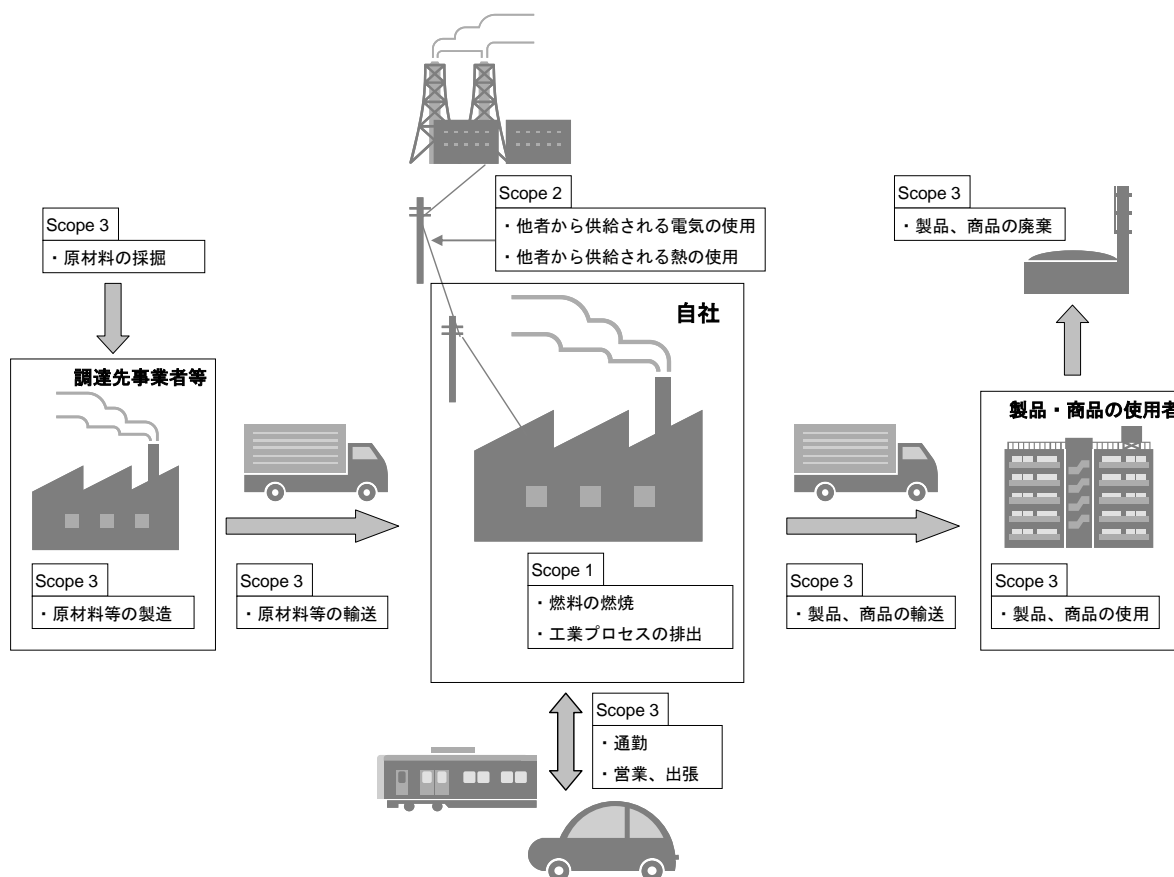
Scope 2
・他者から供給される電気の使用
・他者から供給される熱の使用

Scope 3
・製品、商品の廃棄

Scope 3
・原材料の採掘

自社

調達先事業者等

製品・商品の使用者

Scope 3
・原材料等の製造

Scope 3
・原材料等の輸送

Scope 1
・燃料の燃焼
・工業プロセスの排出

Scope 3
・製品、商品の輸送

Scope 3
・製品、商品の使用

Scope 3
・通勤
・営業、出張